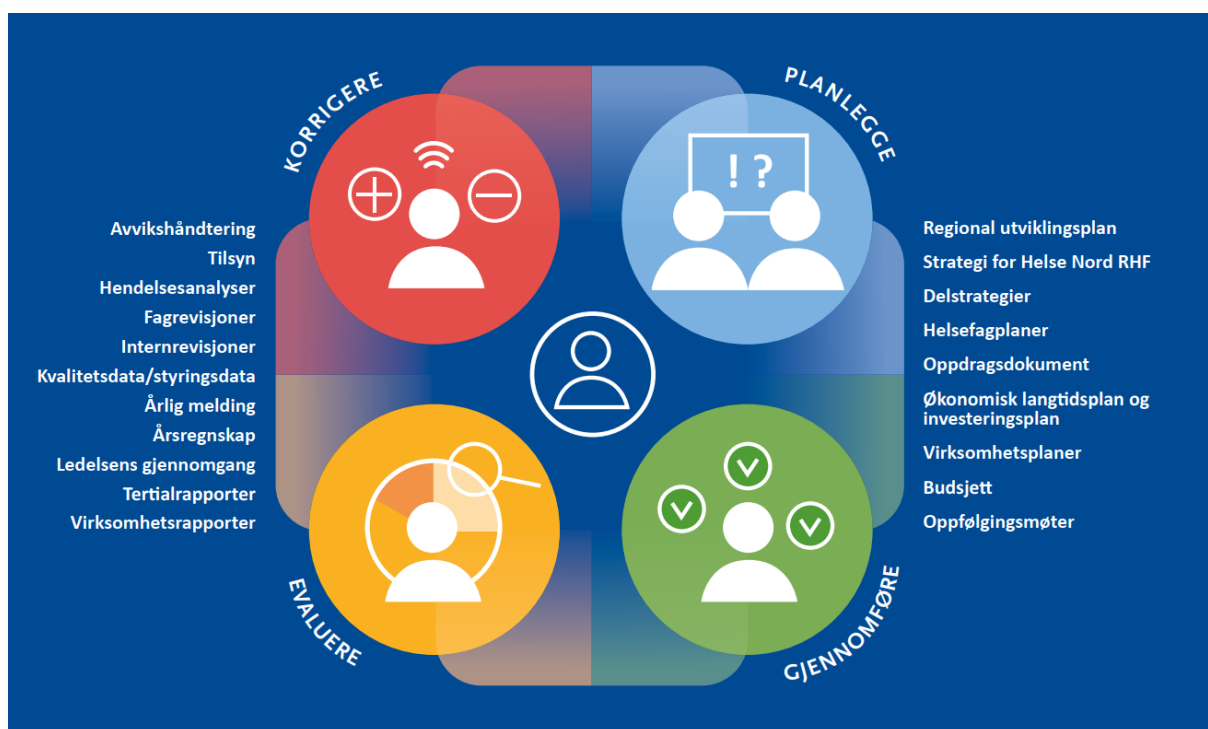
KORRIGERE

PLANLEGGE

! ?

Avvikshåndtering
Tilsyn
Hendelsesanalyser
Fagrevisjoner
Internrevisjoner
Kvalitetsdata/styringsdata
Årlig melding
Årsregnskap
Ledelsens gjennomgang
Tertialrapporter
Virksomhetsrapporter

Regional utviklingsplan
Strategi for Helse Nord RHF
Delstrategier
Helsefagplaner
Oppdragsdokument
Økonomisk langtidsplan og investeringsplan
Virksomhetsplaner
Budsjett
Oppfølgingsmøter

EVALUERE

GJENNOMFØRE